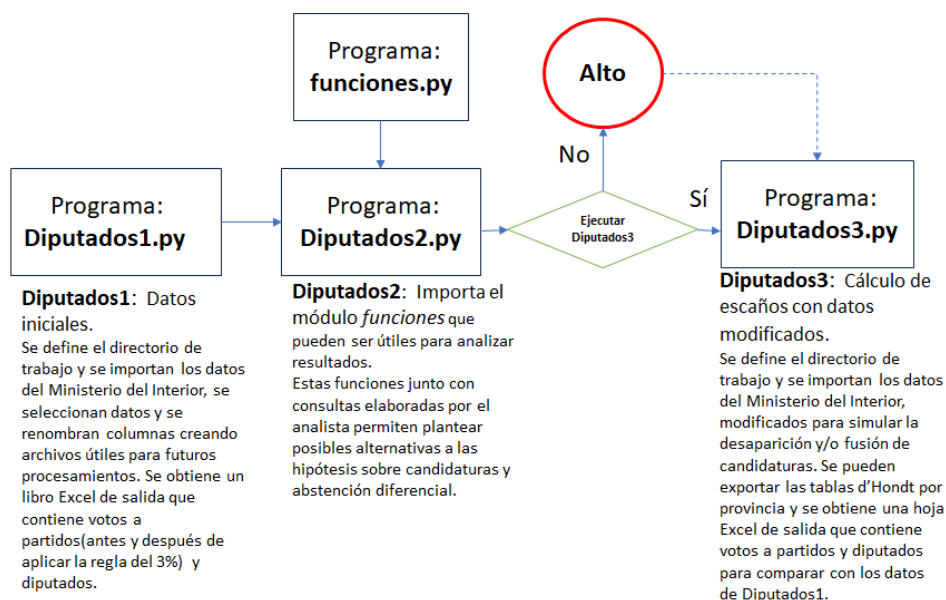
Programa:
funciones.py

Alto

No

Programa:
Diputados1.py

Programa:
Diputados2.py

Ejecutar
Diputados3

Sí

Programa:
Diputados3.py

**Diputados1**: Datos iniciales.
Se define el directorio de trabajo y se importan los datos del Ministerio del Interior, se seleccionan datos y se renombran columnas creando archivos útiles para futuros procesamientos. Se obtiene un libro Excel de salida que contiene votos a partidos(antes y después de aplicar la regla del 3%) y diputados.

**Diputados2**: Importa el módulo *funciones* que pueden ser útiles para analizar resultados.
Estas funciones junto con consultas elaboradas por el analista permiten plantear posibles alternativas a las hipótesis sobre candidaturas y abstención diferencial.

**Diputados3**: Cálculo de escaños con datos modificados.
Se define el directorio de trabajo y se importan los datos del Ministerio del Interior, modificados para simular la desaparición y/o fusión de candidaturas. Se pueden exportar las tablas d'Hondt por provincia y se obtiene una hoja Excel de salida que contiene votos a partidos y diputados para comparar con los datos de Diputados1.